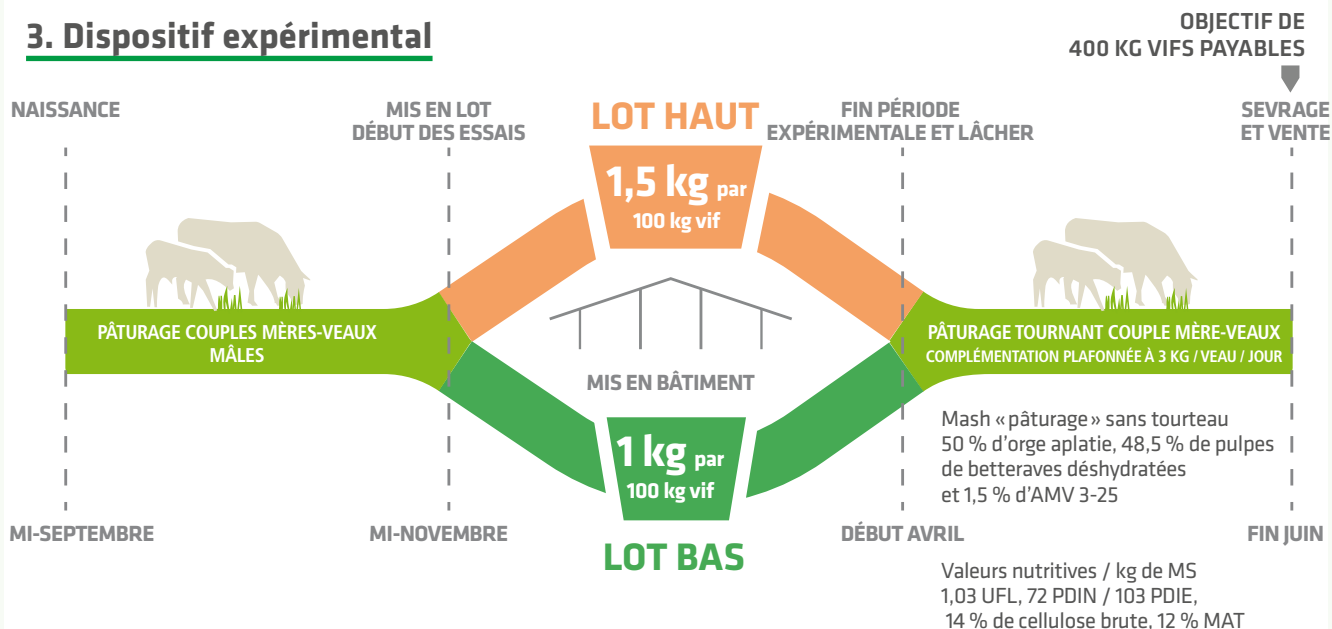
3. Dispositif expérimental

OBJECTIF DE 400 KG VIFS PAYABLES

NAISSANCE

MIS EN LOT DÉBUT DES ESSAIS

LOT HAUT

1,5 kg par 100 kg vif

FIN PÉRIODE EXPÉRIMENTALE ET LÂCHER

SEVRAGE ET VENTE

PÂTURAGE COUPLES MÈRES-VEAUX MÂLES

MIS EN BÂTIMENT

PÂTURAGE TOURNANT COUPLE MÈRE-VEAUX
COMPLÉMENTATION PLAFONNÉE À 3 KG / VEAU / JOUR

1 kg par 100 kg vif

Mash « pâturage » sans tourteau
50 % d'orge aplatie, 48,5 % de pulpes de betteraves déshydratées et 1,5 % d'AMV 3-25

MI-SEPTEMBRE

MI-NOVEMBRE

LOT BAS

DÉBUT AVRIL

FIN JUIN

Valeurs nutritives / kg de MS
1,03 UFL, 72 PDIN / 103 PDIE,
14 % de cellulose brute, 12 % MAT